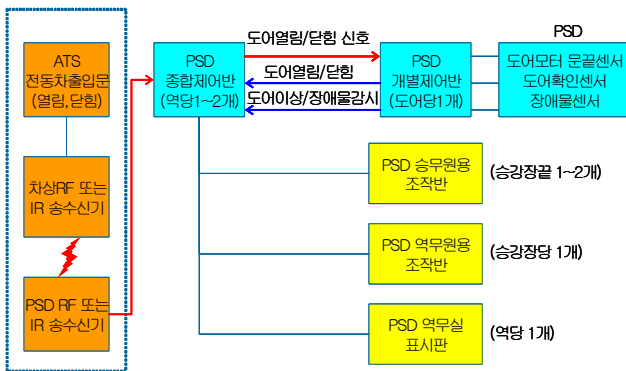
ATS
전동차출입문
(열림, 닫힘)

차상RF 또는
IR 송수신기

PSD RF 또는
IR 송수신기

PSD
종합제어반
(역당 1~2개)

도어열림/닫힘 신호

도어열림/닫힘

도어이상/장애물감시

PSD
개별제어반
(도어당1개)

PSD

도어모터 문끝센서
도어확인센서
장애물센서

PSD 승무원용
조작반

(승강장끝 1~2개)

PSD 역무원용
조작반

(승강장당 1개)

PSD 역무실
표시판

(역당 1개)